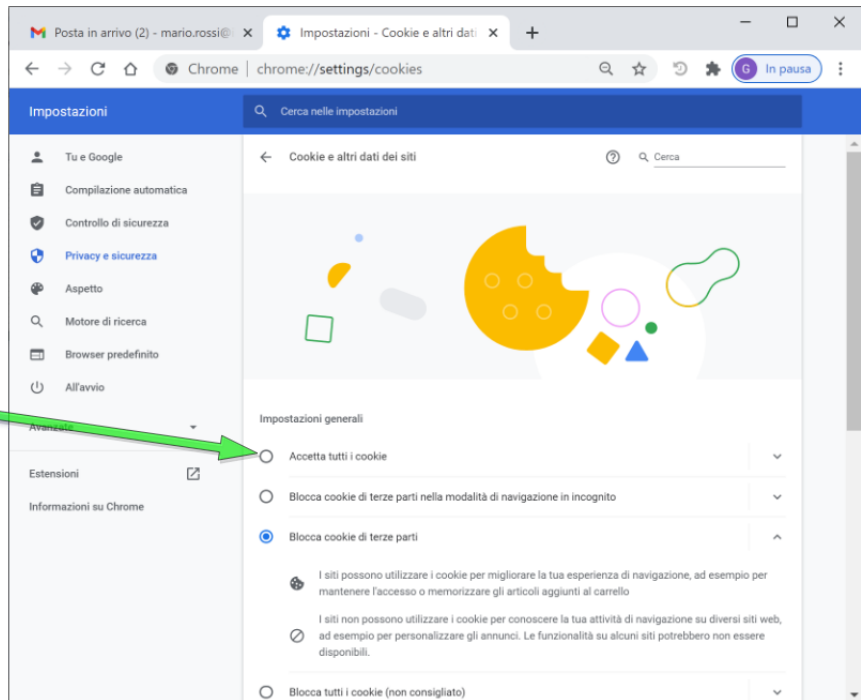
Posta in arrivo (2) - mario.rossi@

Impostazioni - Cookie e altri dati

Chrome | chrome://settings/cookies

G In pausa

Impostazioni

Cerca nelle impostazioni

Tu e Google

Compilazione automatica

Controllo di sicurezza

Privacy e sicurezza

Aspetto

Motore di ricerca

Browser predefinito

All'avvio

Avanzate

Estensioni

Informazioni su Chrome

Cookie e altri dati dei siti

Cerca

Impostazioni generali

Accetta tutti i cookie

Blocca cookie di terze parti nella modalità di navigazione in incognito

Blocca cookie di terze parti

I siti possono utilizzare i cookie per migliorare la tua esperienza di navigazione, ad esempio per mantenere l'accesso o memorizzare gli articoli aggiunti al carrello

I siti non possono utilizzare i cookie per conoscere la tua attività di navigazione su diversi siti web, ad esempio per personalizzare gli annunci. Le funzionalità su alcuni siti potrebbero non essere disponibili.

Blocca tutti i cookie (non consigliato)